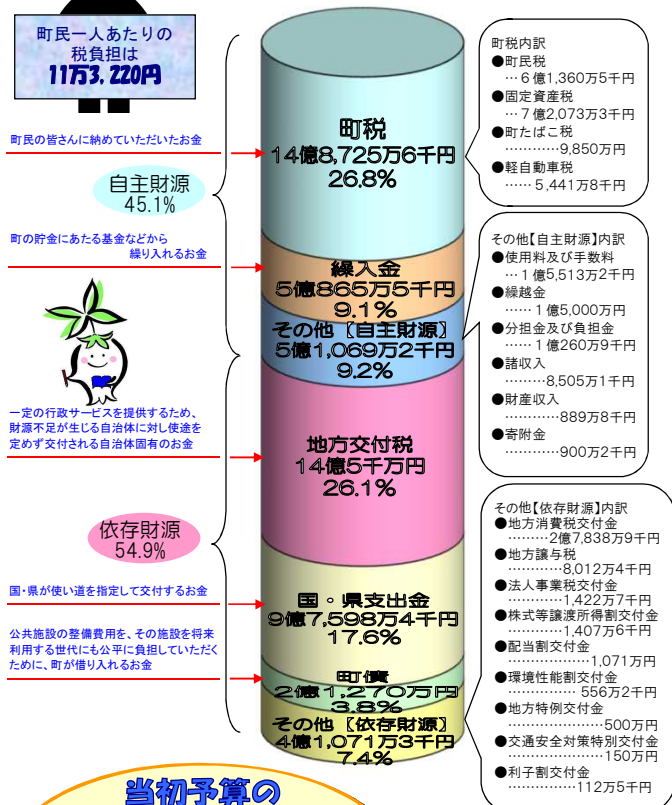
町民一人あたりの
税負担は
11万3,220円

町民の皆さんに納めていただいたお金

自主財源
45.1%

町の貯金にあたる基金などから
繰り入れるお金

一定の行政サービスを提供するため、財源不足が生じる自治体に対し使途を定めず交付される自治体固有のお金

依存財源
54.9%

国・県が使い道を指定して交付するお金

公共施設の整備費用を、その施設を将来利用する世代にも公平に負担していただくために、町が借り入れるお金

町税
14億8,725万6千円
26.8%

繰入金
5億865万5千円
9.1%

その他〔自主財源〕
5億1,069万2千円
9.2%

地方交付税
14億5千万円
26.1%

国・県支出金
9億7,598万4千円
17.6%

町債
2億1,270万円
3.8%

その他〔依存財源〕
4億1,071万3千円
7.4%

町税内訳
●町民税
…6億1,360万5千円
●固定資産税
…7億2,073万3千円
●町たばこ税
…………9,850万円
●軽自動車税
……5,441万8千円

その他【自主財源】内訳
●使用料及び手数料
…1億5,513万2千円
●繰越金
……1億5,000万円
●分担金及び負担金
……1億260万9千円
●諸収入
………8,505万1千円
●財産収入
…………889万8千円
●寄附金
…………900万2千円

その他【依存財源】内訳
●地方消費税交付金
………2億7,838万9千円
●地方譲与税
…………8,012万4千円
●法人事業税交付金
…………1,422万7千円
●株式等譲渡所得割交付金
…………1,407万6千円
●配当割交付金
………………1,071万円
●環境性能割交付金
………………556万2千円
●地方特例交付金
…………………500万円
●交通安全対策特別交付金
…………………150万円
●利子割交付金
……………112万5千円

当初予算の